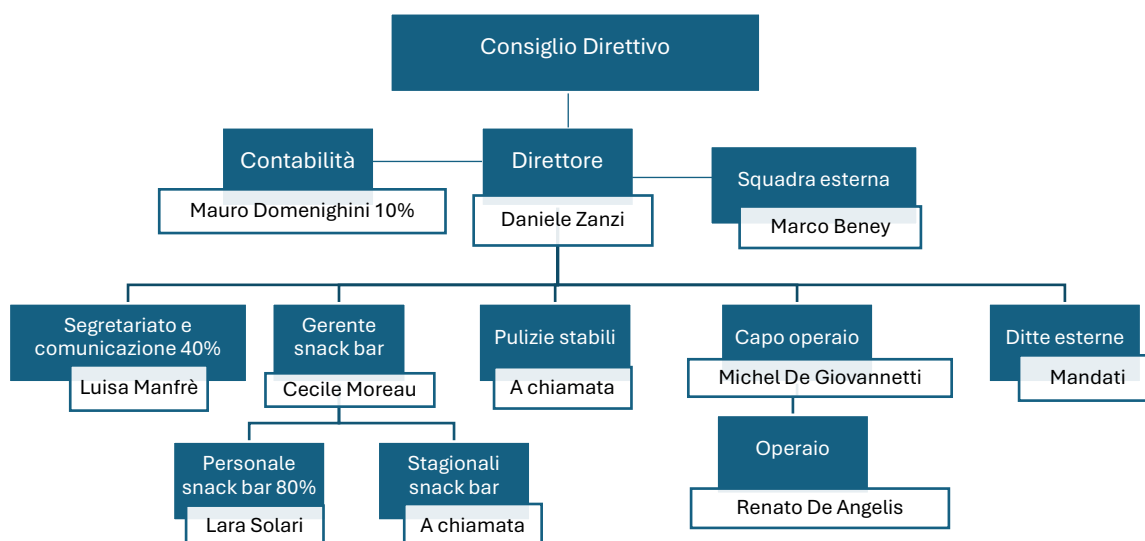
Consiglio Direttivo

Contabilità
Mauro Domenighini 10%

Direttore
Daniele Zanzi

Squadra esterna
Marco Beney

Segretariato e comunicazione 40%
Luisa Manfrè

Gerente snack bar
Cecile Moreau

Pulizie stabili
A chiamata

Capo operaio
Michel De Giovannetti

Ditte esterne
Mandati

Personale snack bar 80%
Lara Solari

Stagionali snack bar
A chiamata

Operaio
Renato De Angelis